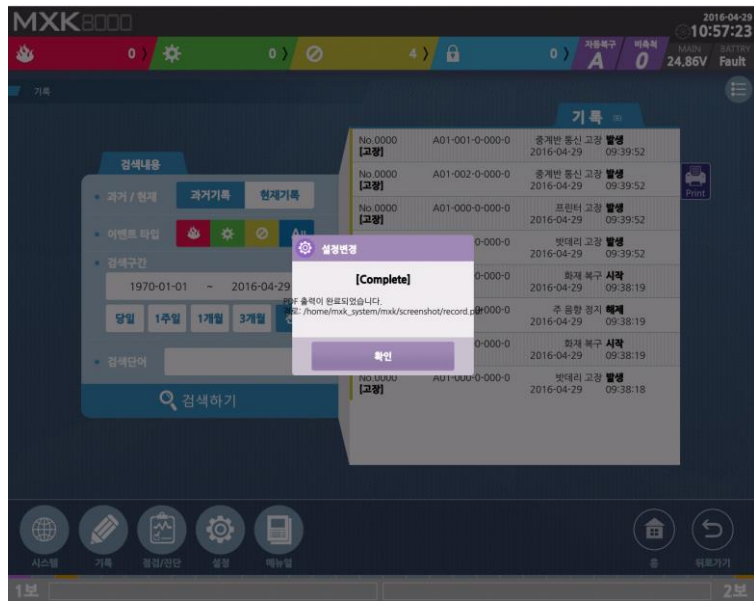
MXK8000

2016-04-29
10:57:23

0 〉 0 〉 4 〉 0 〉

자동복구 A
미복귀 0
MAIN 24.86V
BATTERY Fault

기록

기록

검색내용

과거 / 현재 과거기록 현재기록

이벤트 타입 All

검색구간

1970-01-01 ~ 2016-04-29

당일 1주일 1개월 3개월

검색단어

검색하기

| | | | |
|---|---|---|---|
| No.0000 [고장] | A01-001-0-000-0 | 중계반 통신 고장 발생 | 2016-04-29 09:39:52 |
| No.0000 [고장] | A01-002-0-000-0 | 중계반 통신 고장 발생 | 2016-04-29 09:39:52 |
| No.0000 [고장] | A01-000-0-000-0 | 프린터 고장 발생 | 2016-04-29 09:39:52 |
| | 0-000-0 | 밧데리 고장 발생 | 2016-04-29 09:39:52 |
| | 0-000-0 | 화재 복구 시작 | 2016-04-29 09:38:19 |
| | 0-000-0 | 주 음향 정지 해제 | 2016-04-29 09:38:19 |
| | 0-000-0 | 화재 복구 시작 | 2016-04-29 09:38:19 |
| No.0000 [고장] | A01-000-0-000-0 | 밧데리 고장 발생 | 2016-04-29 09:38:18 |

Print

설정변경

[Complete]

PDF 출력이 완료되었습니다.
경로: /home/mxk_system/mxk/screenshot/record.pdf

확인

시스템 기록 점검/진단 설정 매뉴얼 홈 뒤로가기

1보 2보